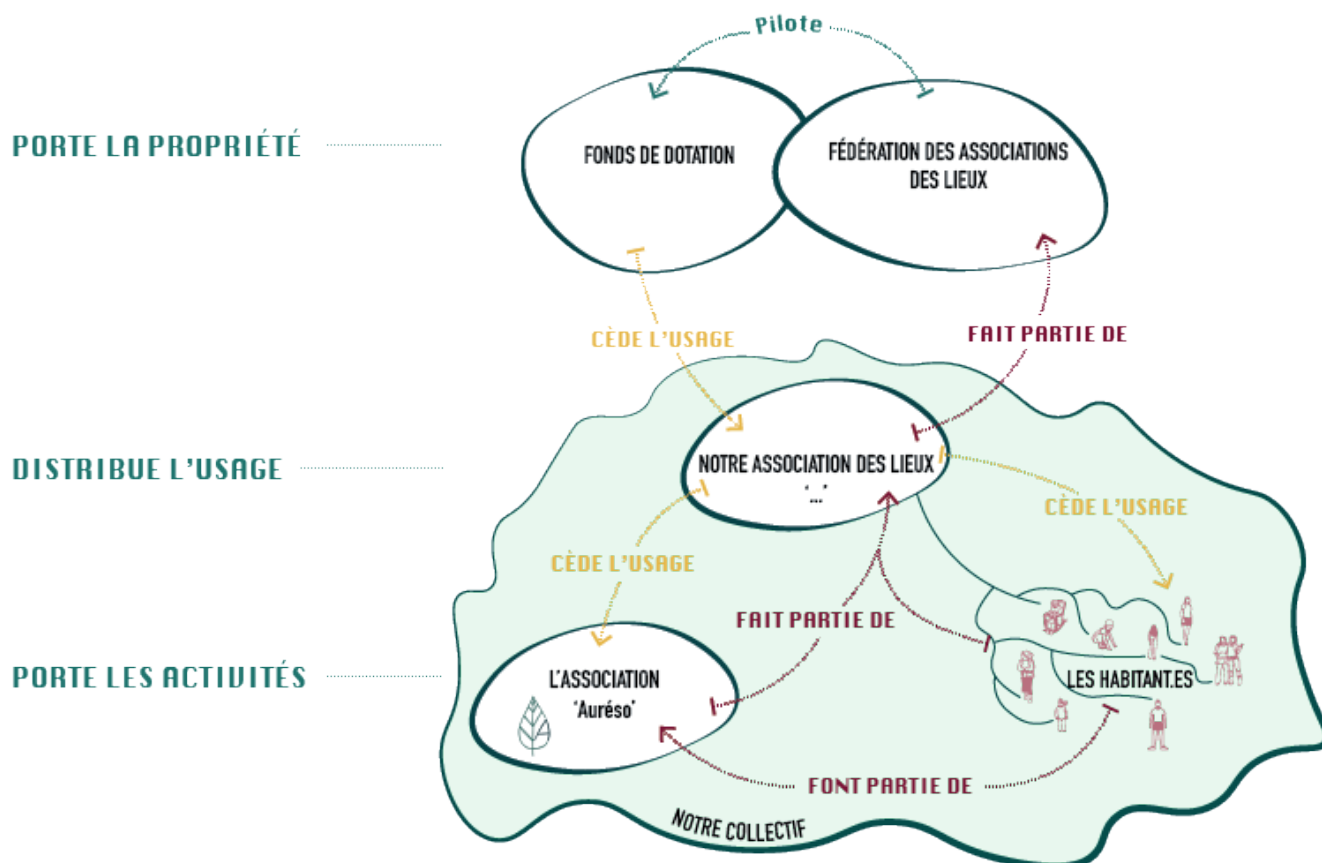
Pilote

PORTE LA PROPRIÉTÉ

FONDS DE DOTATION

FÉDÉRATION DES ASSOCIATIONS DES LIEUX

CÈDE L'USAGE

FAIT PARTIE DE

DISTRIBUE L'USAGE

NOTRE ASSOCIATION DES LIEUX
"..."

CÈDE L'USAGE

CÈDE L'USAGE

FAIT PARTIE DE

PORTE LES ACTIVITÉS

L'ASSOCIATION 'Auréso'

LES HABITANT.ES

FONT PARTIE DE

NOTRE COLLECTIF